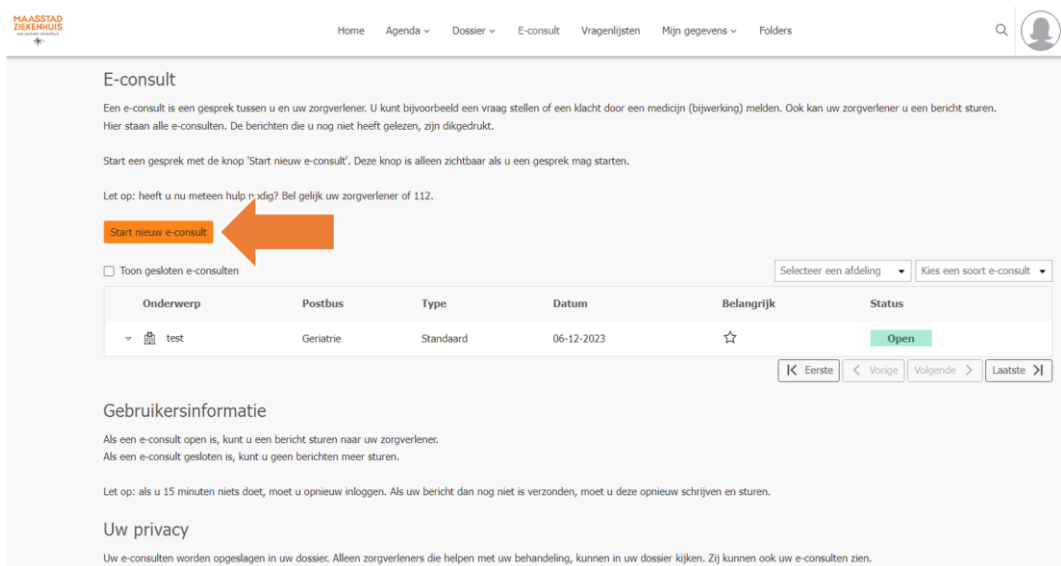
MAASSTAD ZIEKENHUIS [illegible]

Home Agenda Dossier E-consult Vragenlijsten Mijn gegevens Folders

E-consult

Een e-consult is een gesprek tussen u en uw zorgverlener. U kunt bijvoorbeeld een vraag stellen of een klacht door een medicijn (bijwerking) melden. Ook kan uw zorgverlener u een bericht sturen. Hier staan alle e-consulten. De berichten die u nog niet heeft gelezen, zijn dikgedrukt.

Start een gesprek met de knop 'Start nieuw e-consult'. Deze knop is alleen zichtbaar als u een gesprek mag starten.

Let op: heeft u nu meteen hulp nodig? Bel gelijk uw zorgverlener of 112.

Start nieuw e-consult

Toon gesloten e-consulten

Selecteer een afdeling | Kies een soort e-consult

| Onderwerp | Postbus | Type | Datum | Belangrijk | Status |
|---|---|---|---|---|---|
| test | Geriatrie | Standaard | 06-12-2023 | ☆ | Open |

Eerste | Vorige | Volgende | Laatste

Gebruikersinformatie

Als een e-consult open is, kunt u een bericht sturen naar uw zorgverlener.
Als een e-consult gesloten is, kunt u geen berichten meer sturen.

Let op: als u 15 minuten niets doet, moet u opnieuw inloggen. Als uw bericht dan nog niet is verzonden, moet u deze opnieuw schrijven en sturen.

Uw privacy

Uw e-consulten worden opgeslagen in uw dossier. Alleen zorgverleners die helpen met uw behandeling, kunnen in uw dossier kijken. Zij kunnen ook uw e-consulten zien.